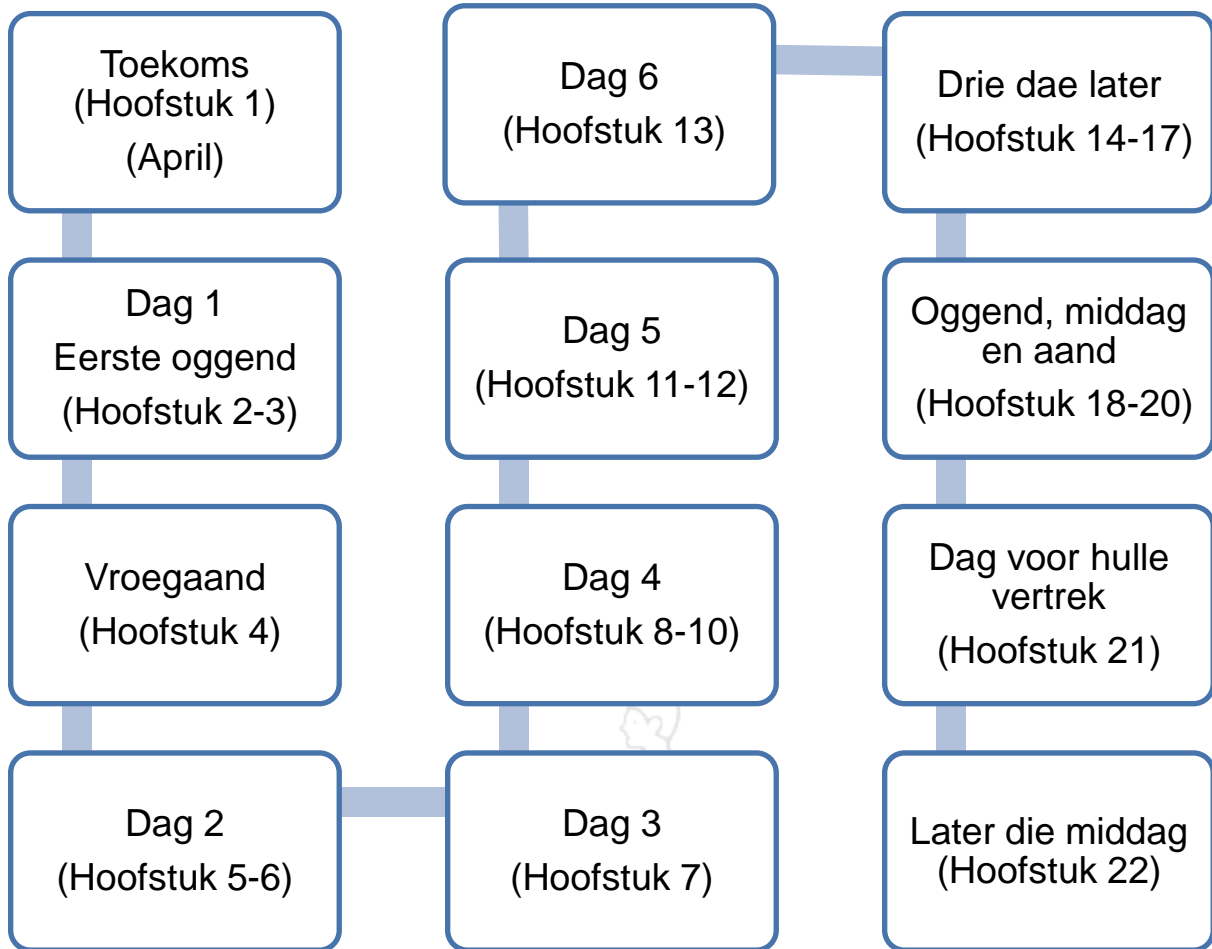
Toekoms
(Hoofstuk 1)
(April)

Dag 1
Eerste oggend
(Hoofstuk 2-3)

Vroegaand
(Hoofstuk 4)

Dag 2
(Hoofstuk 5-6)

Dag 3
(Hoofstuk 7)

Dag 4
(Hoofstuk 8-10)

Dag 5
(Hoofstuk 11-12)

Dag 6
(Hoofstuk 13)

Drie dae later
(Hoofstuk 14-17)

Oggend, middag en aand
(Hoofstuk 18-20)

Dag voor hulle vertrek
(Hoofstuk 21)

Later die middag
(Hoofstuk 22)